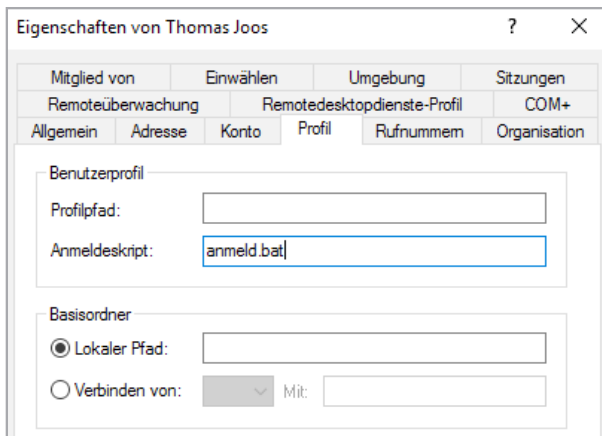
Eigenschaften von Thomas Joos

?

X

Mitglied von | Einwählen | Umgebung | Sitzungen

Remoteüberwachung | Remotedesktopdienste-Profil | COM+

Allgemein | Adresse | Konto | Profil | Rufnummern | Organisation

Benutzerprofil

Profilpfad:

Anmeldeskript: anmeld.bat

Basisordner

Lokaler Pfad:

Verbinden von:

Mit: